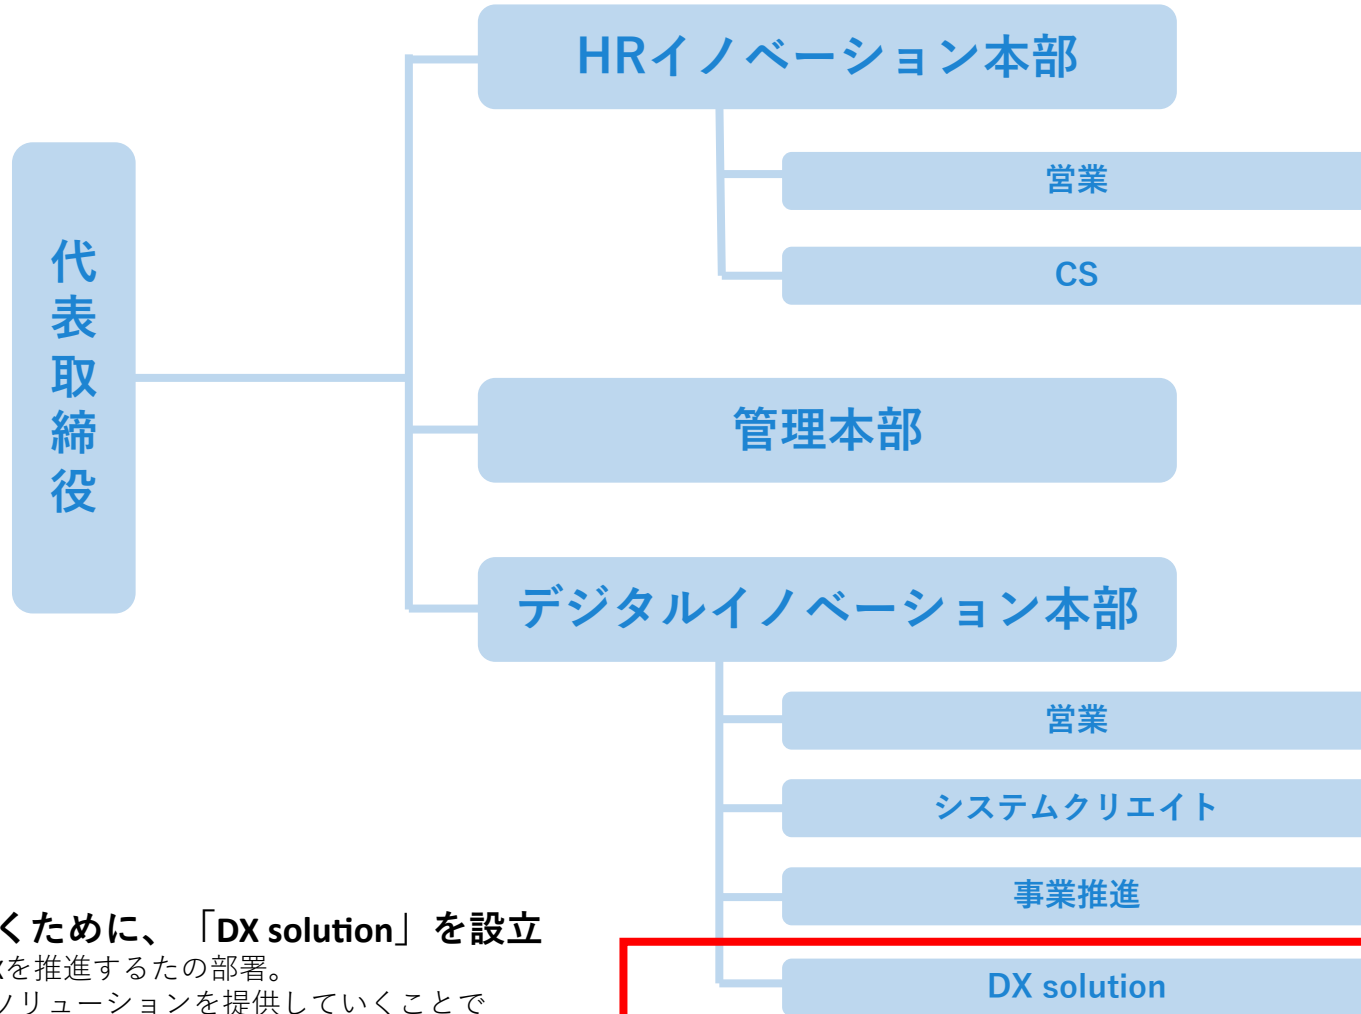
代表取締役

HRイノベーション本部

営業

CS

管理本部

デジタルイノベーション本部

営業

システムクリエイト

事業推進

DX solution

くために、「DX solution」を設立
Xを推進するたの部署。
ソリューションを提供していくことで